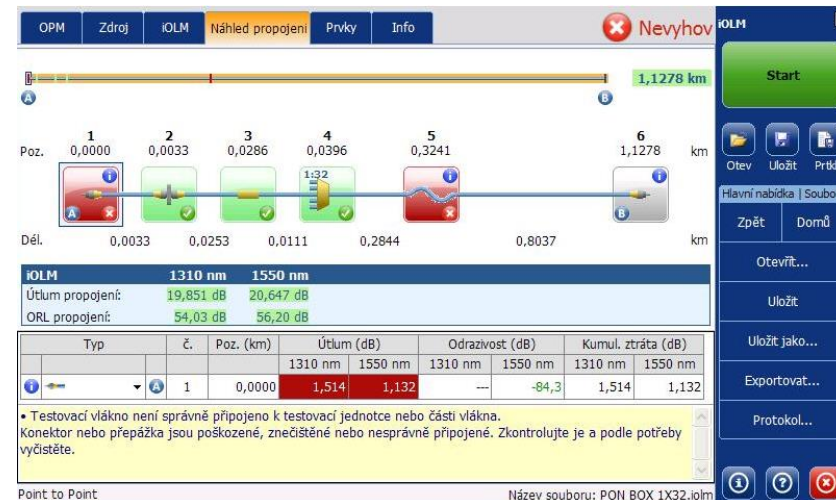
OPM | Zdroj | iOLM | Náhled propojení | Prvky | Info

Nevyhov

iOLM

Start

1,1278 km

A B

| | 1 | 2 | 3 | 4 | 5 | 6 | |
|---|---|---|---|---|---|---|---|
| Poz. | 0,0000 | 0,0033 | 0,0286 | 0,0396 | 0,3241 | 1,1278 | km |

1:32

A B

| Dél. | 0,0033 | 0,0253 | 0,0111 | 0,2844 | 0,8037 | km |
|---|---|---|---|---|---|---|

| iOLM | 1310 nm | 1550 nm |
|---|---|---|
| Útlum propojení: | 19,851 dB | 20,647 dB |
| ORL propojení: | 54,03 dB | 56,20 dB |

| Typ | č. | Poz. (km) | Útlum (dB) 1310 nm | Útlum (dB) 1550 nm | Odrazivost (dB) 1310 nm | Odrazivost (dB) 1550 nm | Kumul. ztráta (dB) 1310 nm | Kumul. ztráta (dB) 1550 nm |
|---|---|---|---|---|---|---|---|---|
| A | 1 | 0,0000 | 1,514 | 1,132 | --- | -84,3 | 1,514 | 1,132 |

• Testovací vlákno není správně připojeno k testovací jednotce nebo části vlákna.
Konektor nebo přepážka jsou poškozené, znečištěné nebo nesprávně připojené. Zkontrolujte je a podle potřeby vyčistěte.

Point to Point

Název souboru: PON BOX 1X32.iolm

Otev | Uložit | Prtc

Hlavní nabídka | Soubo

Zpět | Domů

Otevřít...

Uložit

Uložit jako...

Exportovat...

Protokol...